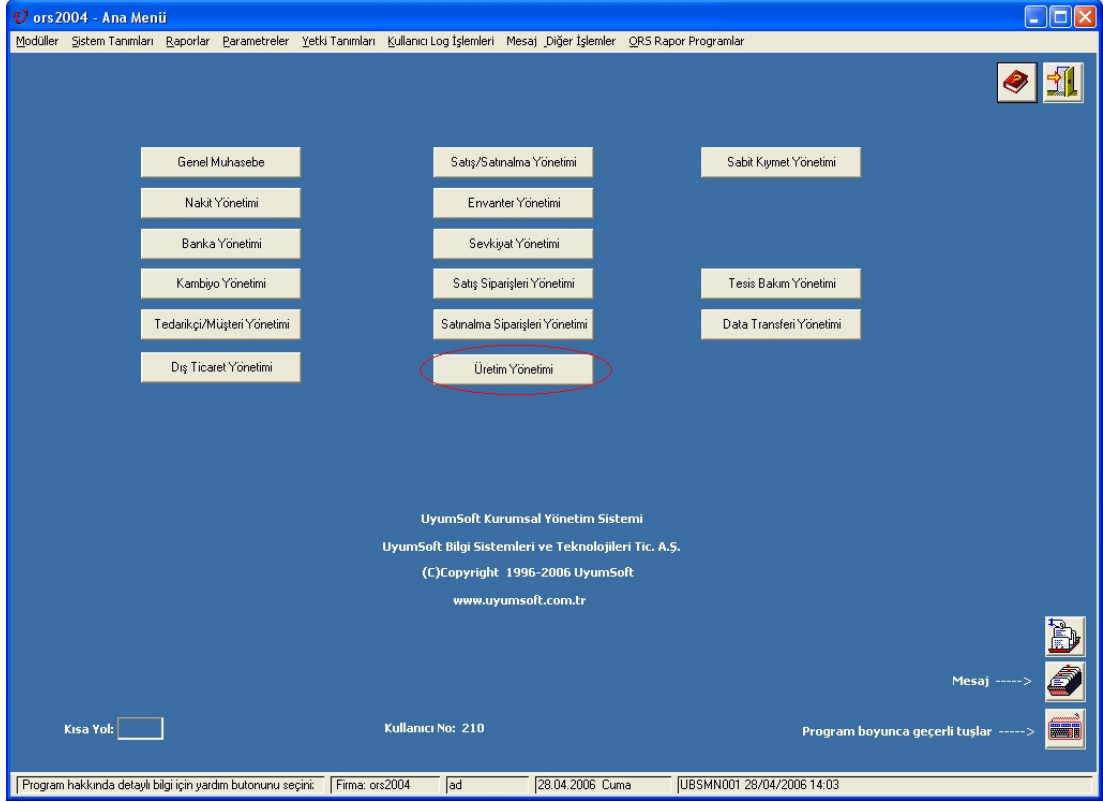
ors2004 - Ana Menü

Modüller Sistem Tanımları Raporlar Parametreler Yetki Tanımları Kullanıcı Log İşlemleri Mesaj Diğer İşlemler ORS Rapor Programlar

Genel Muhasebe

Nakit Yönetimi

Banka Yönetimi

Kambiyo Yönetimi

Tedarikçi/Müşteri Yönetimi

Dış Ticaret Yönetimi

Satış/Satınalma Yönetimi

Envanter Yönetimi

Sevkiyat Yönetimi

Satış Siparişleri Yönetimi

Satınalma Siparişleri Yönetimi

Üretim Yönetimi

Sabit Kıymet Yönetimi

Tesis Bakım Yönetimi

Data Transferi Yönetimi

UyumSoft Kurumsal Yönetim Sistemi

UyumSoft Bilgi Sistemleri ve Teknolojileri Tic. A.Ş.

(C)Copyright 1996-2006 UyumSoft

www.uyumsoft.com.tr

Mesaj ----->

Kısa Yol:

Kullanıcı No: 210

Program boyunca geçerli tuşlar ----->

Program hakkında detaylı bilgi için yardım butonunu seçini | Firma: ors2004 | ad | 28.04.2006 Cuma | UBSMN001 28/04/2006 14:03